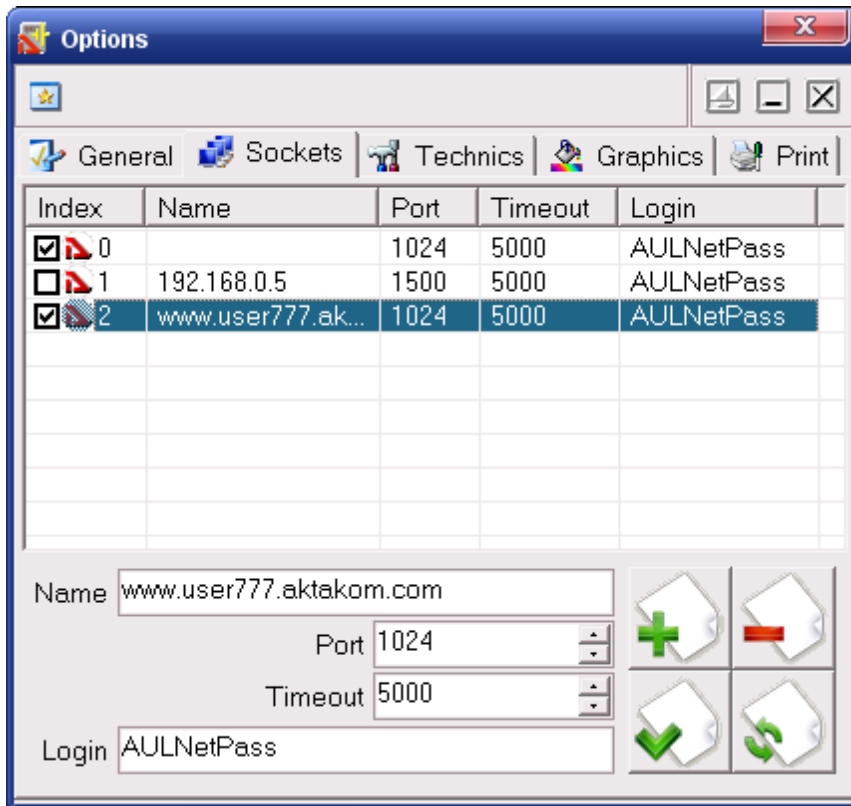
Options

General Sockets Technics Graphics Print

| Index | Name | Port | Timeout | Login |
|---|---|---|---|---|
| 0 | | 1024 | 5000 | AULNetPass |
| 1 | 192.168.0.5 | 1500 | 5000 | AULNetPass |
| 2 | www.user777.ak... | 1024 | 5000 | AULNetPass |

Name www.user777.aktakom.com
Port 1024
Timeout 5000
Login AULNetPass